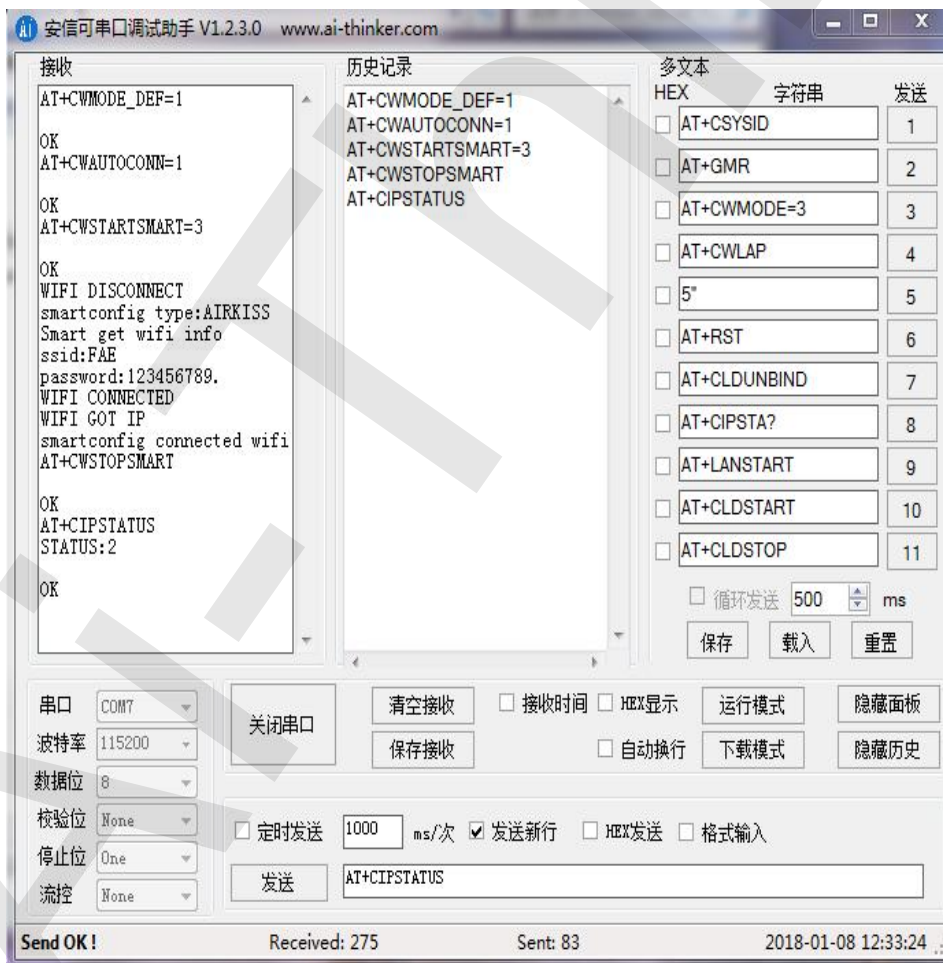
安信可串口调试助手 V1.2.3.0 www.ai-thinker.com

接收

AT+CWMODE_DEF=1

OK
AT+CWAUTOCONN=1

OK
AT+CWSTARTSMART=3

OK
WIFI DISCONNECT
smartconfig type:AIRKISS
Smart get wifi info
ssid:FAE
password:123456789.
WIFI CONNECTED
WIFI GOT IP
smartconfig connected wifi
AT+CWSTOPSMART

OK
AT+CIPSTATUS
STATUS:2

OK

历史记录

AT+CWMODE_DEF=1
AT+CWAUTOCONN=1
AT+CWSTARTSMART=3
AT+CWSTOPSMART
AT+CIPSTATUS

多文本

| HEX | 字符串 | 发送 |
|---|---|---|
| | AT+CSYSID | 1 |
| | AT+GMR | 2 |
| | AT+CWMODE=3 | 3 |
| | AT+CWLAP | 4 |
| | 5" | 5 |
| | AT+RST | 6 |
| | AT+CLDUNBIND | 7 |
| | AT+CIPSTA? | 8 |
| | AT+LANSTART | 9 |
| | AT+CLDSTART | 10 |
| | AT+CLDSTOP | 11 |

循环发送 500 ms

保存 载入 重置

串口 COM7
波特率 115200
数据位 8
校验位 None
停止位 One
流控 None

关闭串口 清空接收 保存接收 接收时间 HEX显示 自动换行 运行模式 下载模式 隐藏面板 隐藏历史

定时发送 1000 ms/次 发送新行 HEX发送 格式输入

发送 AT+CIPSTATUS

Send OK ! Received: 275 Sent: 83 2018-01-08 12:33:24